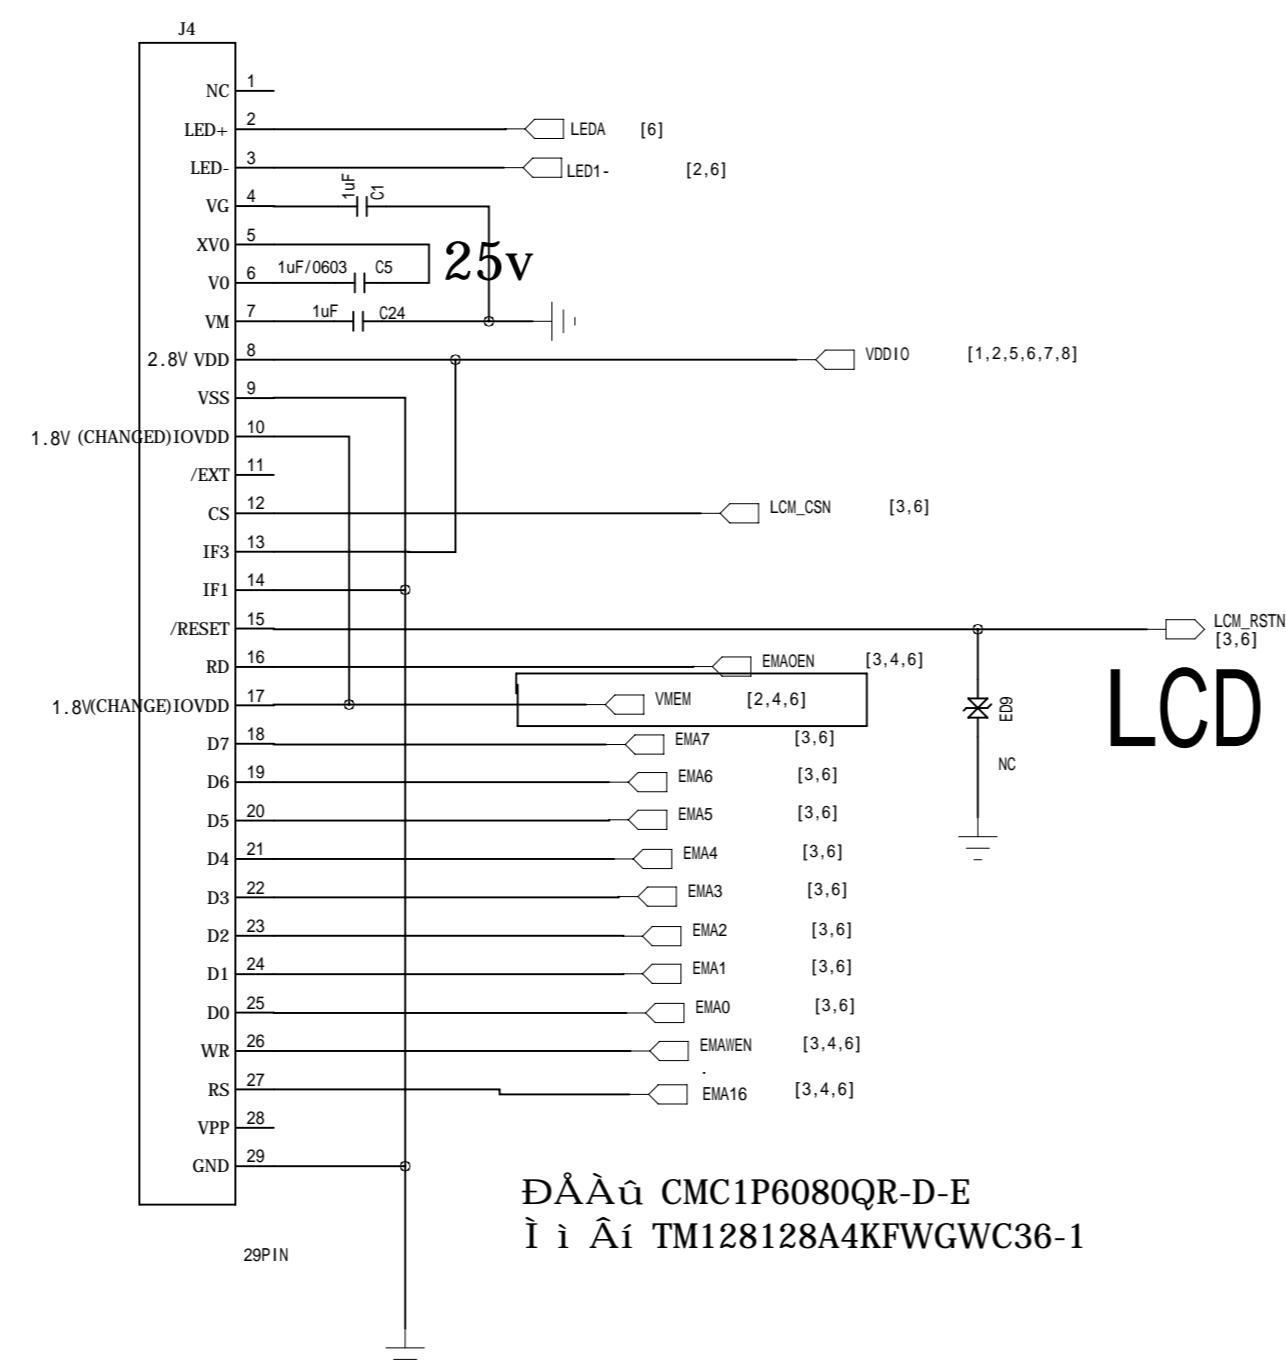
J4

NC 1
LED+ 2 LEDA [6]
LED- 3 LED1- [2,6]
VG 4 1uF C1
XV0 5
V0 6 1uF/0603 C5
25v
VM 7 1uF C24
2.8V VDD 8 VDDIO [1,2,5,6,7,8]
VSS 9
1.8V (CHANGED)IOVDD 10
/EXT 11
CS 12 LCM_CSN [3,6]
IF3 13
IF1 14
/RESET 15 LCM_RSTN [3,6]
RD 16 EMAOEN [3,4,6]
1.8V(CHANGE)IOVDD 17 VMEM [2,4,6]
ED9
NC
LCD
D7 18 EMA7 [3,6]
D6 19 EMA6 [3,6]
D5 20 EMA5 [3,6]
D4 21 EMA4 [3,6]
D3 22 EMA3 [3,6]
D2 23 EMA2 [3,6]
D1 24 EMA1 [3,6]
D0 25 EMA0 [3,6]
WR 26 EMAWEN [3,4,6]
RS 27 EMA16 [3,4,6]
VPP 28
GND 29

29PIN

ÐÅÀû CMC1P6080QR-D-E
Ì ì Âí TM128128A4KFWGWC36-1